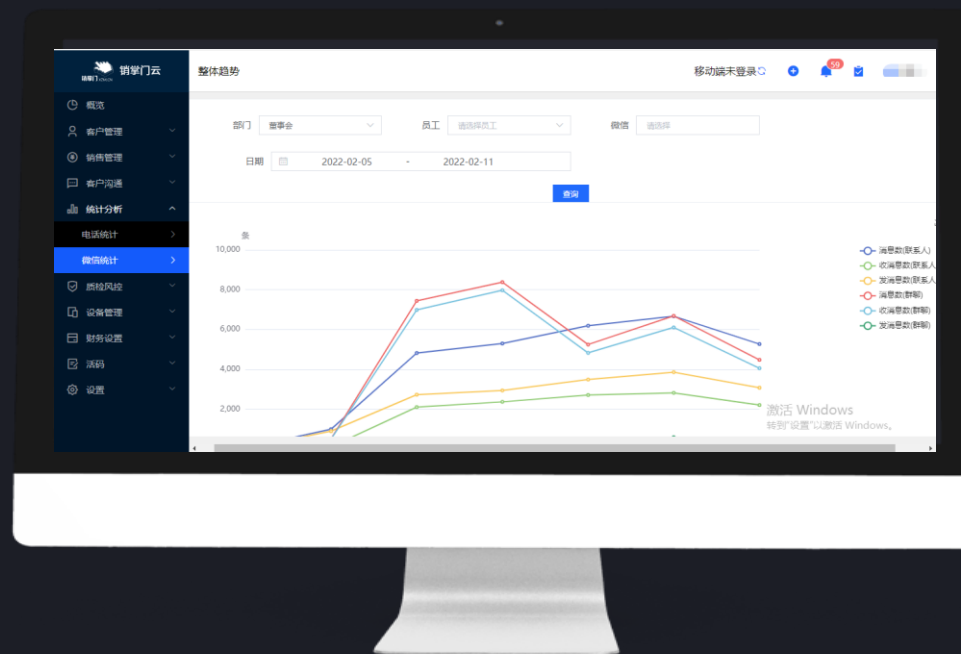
销掌门云

概览
客户管理
销售管理
客户沟通
统计分析
电话统计
微信统计
质检风控
设备管理
财务设置
活码
设置

整体趋势

移动端未登录

59

部门 董事会
员工 请选择员工
微信 请选择
日期 2022-02-05 - 2022-02-11
查询

条
10,000
8,000
6,000
4,000
2,000

消息数(联系人)
收消息数(联系人)
发消息数(联系人)
消息数(群聊)
收消息数(群聊)
发消息数(群聊)

激活 Windows
转到"设置"以激活 Windows。